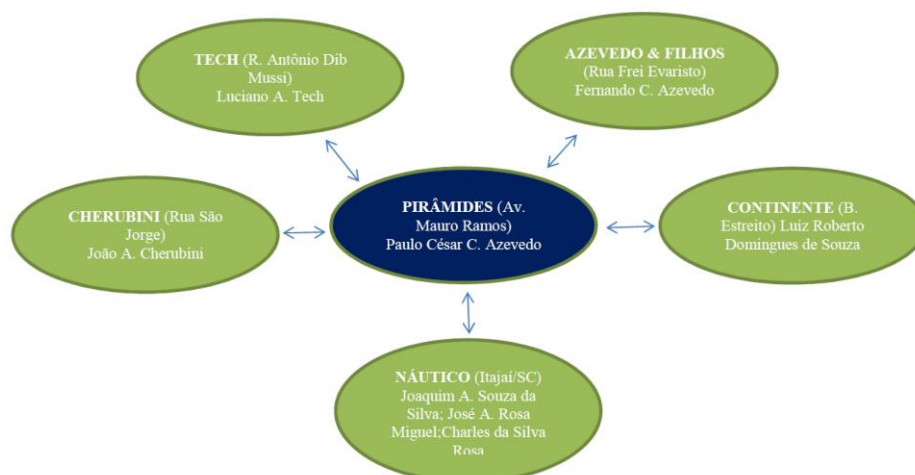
TECH (R. Antônio Dib Mussi) Luciano A. Tech

AZEVEDO & FILHOS (Rua Frei Evaristo) Fernando C. Azevedo

CHERUBINI (Rua São Jorge) João A. Cherubini

PIRÂMIDES (Av. Mauro Ramos) Paulo César C. Azevedo

CONTINENTE (B. Estreito) Luiz Roberto Domingues de Souza

NÁUTICO (Itajaí/SC) Joaquim A. Souza da Silva; José A. Rosa Miguel;Charles da Silva Rosa